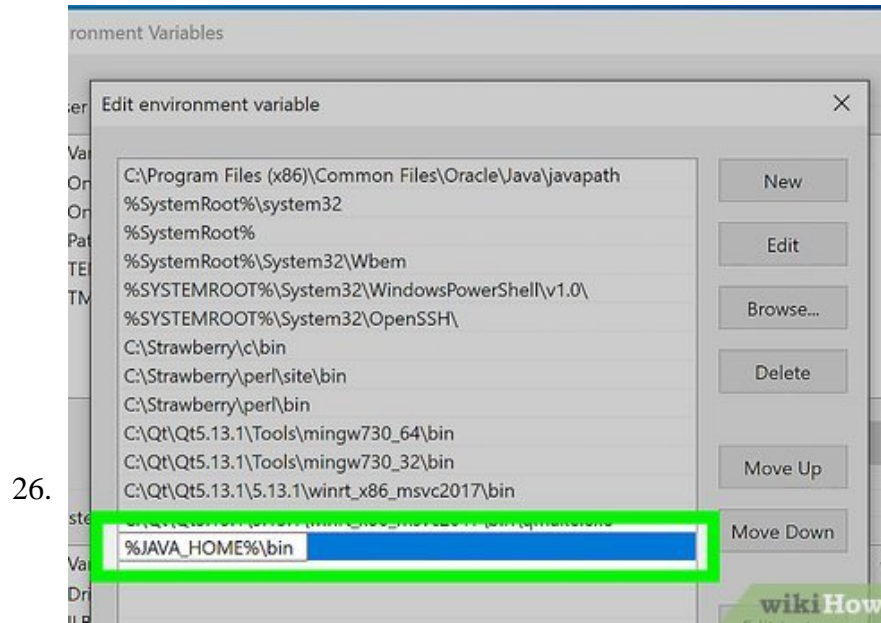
ronment Variables

ser

Va
Or
Or
Pat
TE
TM

Edit environment variable

×

C:\Program Files (x86)\Common Files\Oracle\Java\javapath
%SystemRoot%\system32
%SystemRoot%
%SystemRoot%\System32\Wbem
%SYSTEMROOT%\System32\WindowsPowerShell\v1.0\
%SYSTEMROOT%\System32\OpenSSH\
C:\Strawberry\c\bin
C:\Strawberry\perl\site\bin
C:\Strawberry\perl\bin
C:\Qt\Qt5.13.1\Tools\mingw730_64\bin
C:\Qt\Qt5.13.1\Tools\mingw730_32\bin
C:\Qt\Qt5.13.1\5.13.1\winrt_x86_msvc2017\bin
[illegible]
%JAVA_HOME%\bin

New

Edit

Browse...

Delete

Move Up

Move Down

26.

ste

Va
Dri

wikiHow